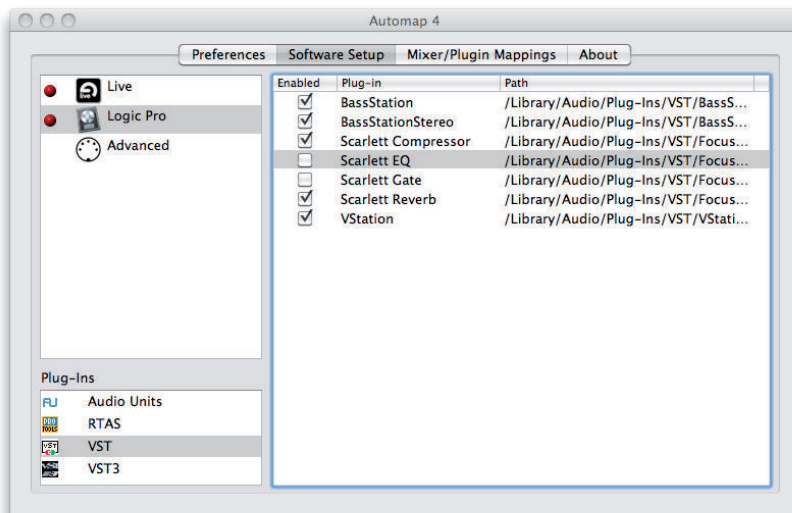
Automap 4

Preferences | Software Setup | Mixer/Plugin Mappings | About

Live
Logic Pro
Advanced

| Enabled | Plug-in | Path |
|---|---|---|
| ☑ | BassStation | /Library/Audio/Plug-Ins/VST/BassS... |
| ☑ | BassStationStereo | /Library/Audio/Plug-Ins/VST/BassS... |
| ☑ | Scarlett Compressor | /Library/Audio/Plug-Ins/VST/Focus... |
| ☐ | Scarlett EQ | /Library/Audio/Plug-Ins/VST/Focus... |
| ☐ | Scarlett Gate | /Library/Audio/Plug-Ins/VST/Focus... |
| ☑ | Scarlett Reverb | /Library/Audio/Plug-Ins/VST/Focus... |
| ☑ | VStation | /Library/Audio/Plug-Ins/VST/VStati... |

Plug-Ins
AU Audio Units
RTAS
VST
VST3